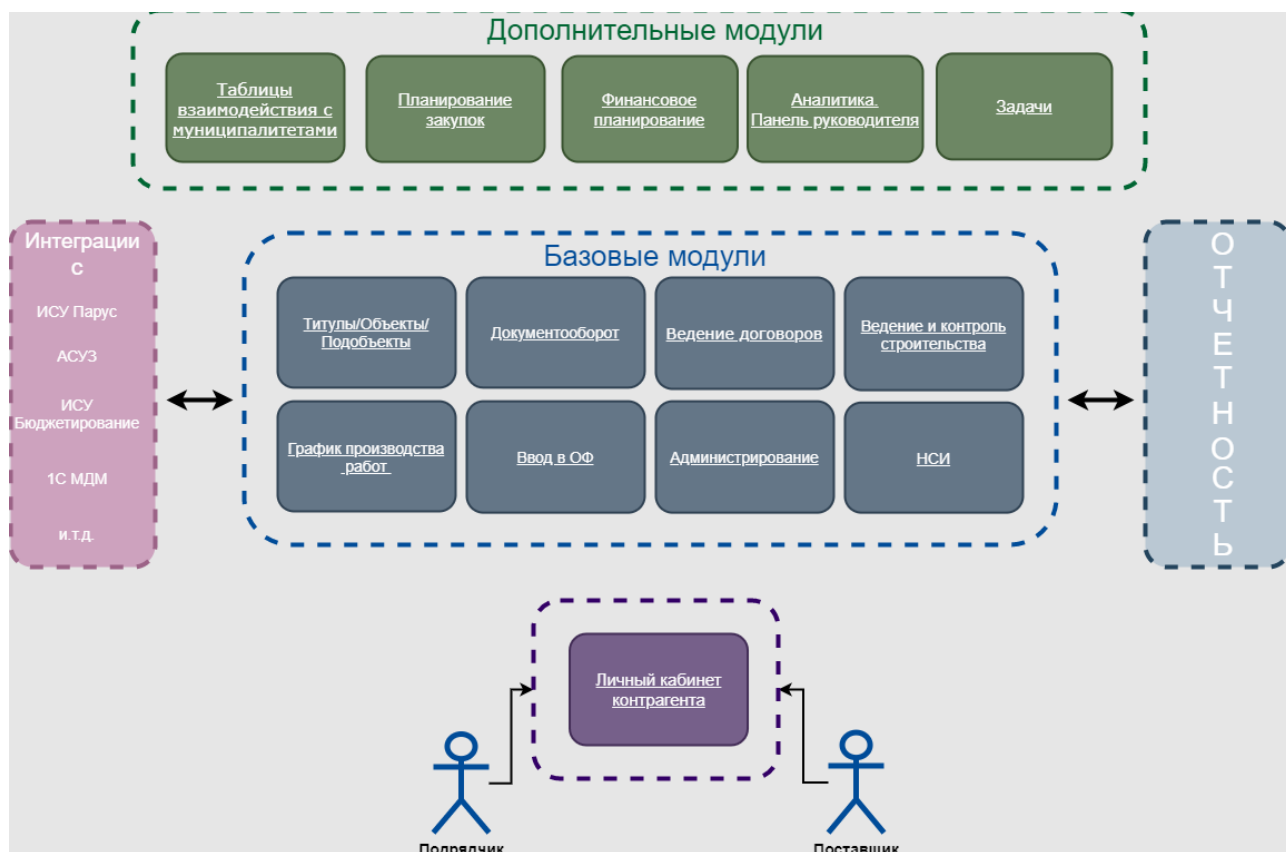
Дополнительные модули

Таблицы взаимодействия с муниципалитетами

Планирование закупок

Финансовое планирование

Аналитика. Панель руководителя

Задачи

Интеграции с

ИСУ Парус

АСУЗ

ИСУ Бюджетирование

1С МДМ

и.т.д.

Базовые модули

Титулы/Объекты/Подобъекты

Документооборот

Ведение договоров

Ведение и контроль строительства

График производства работ

Ввод в ОФ

Администрирование

НСИ

ОТЧЕТНОСТЬ

Личный кабинет контрагента

Подрядчик

Поставщик